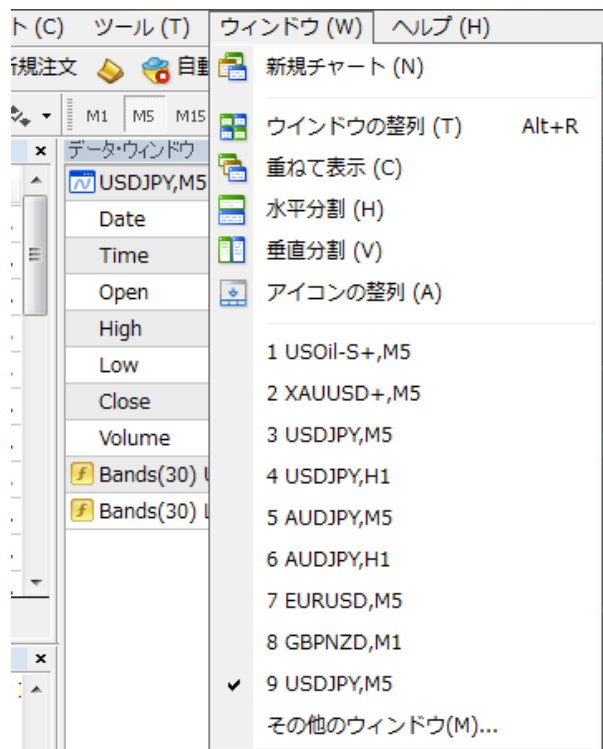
ト (C) ツール (T) ウィンドウ (W) ヘルプ (H)

新規注文 自動

M1 M5 M15

データ・ウィンドウ

USDJPY,M5
Date
Time
Open
High
Low
Close
Volume
Bands(30) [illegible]
Bands(30) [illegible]

新規チャート (N)

ウインドウの整列 (T) Alt+R
重ねて表示 (C)
水平分割 (H)
垂直分割 (V)
アイコンの整列 (A)

1 USOil-S+,M5
2 XAUUSD+,M5
3 USDJPY,M5
4 USDJPY,H1
5 AUDJPY,M5
6 AUDJPY,H1
7 EURUSD,M5
8 GBPNZD,M1
9 USDJPY,M5
その他のウィンドウ(M)...